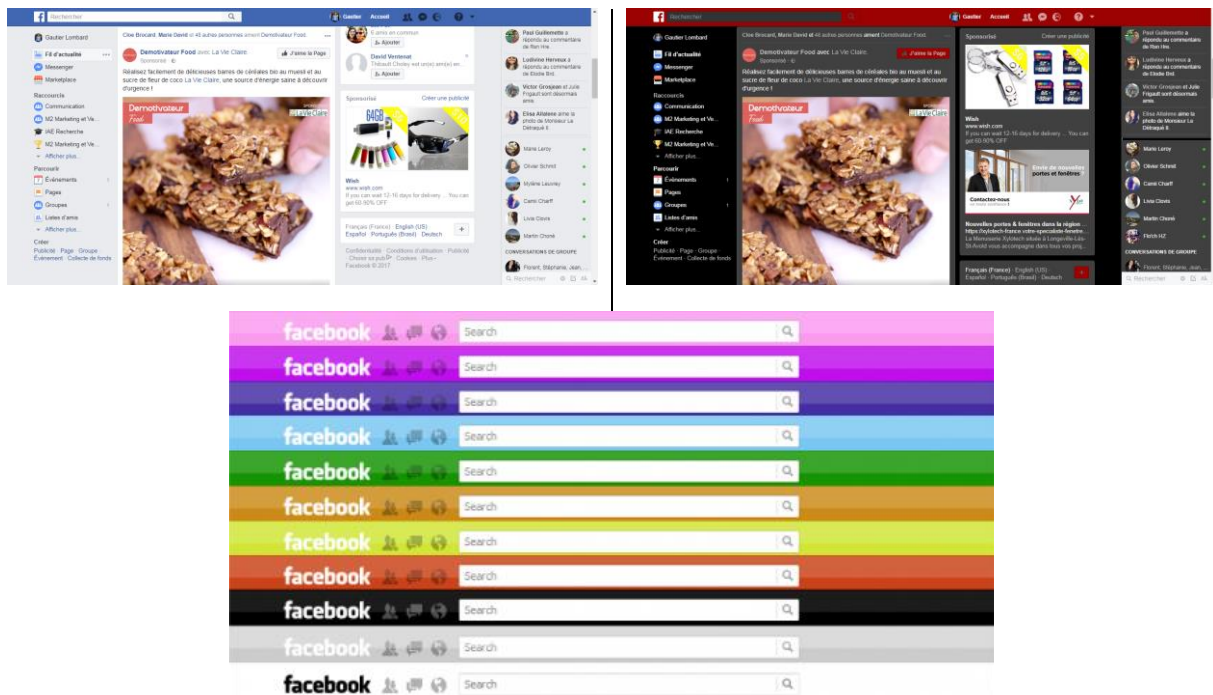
Rechercher

Gautier Accueil

Gautier Lombard

Fil d'actualité

Messenger

Marketplace

Raccourcis

Communication

M2 Marketing et Ve...

IAE Recherche

M2 Marketing et Ve...

Afficher plus...

Parcourir

Événements

Pages

Groupes

Listes d'amis

Afficher plus...

Créer

Publicité · Page · Groupe · Événement · Collecte de fonds

Cloe Brocard, Marie David et 46 autres personnes aiment Demotivateur Food.

Demotivateur Food avec La Vie Claire.

Sponsorisé

J'aime la Page

Réalisez facilement de délicieuses barres de céréales bio au muesli et au sucre de fleur de coco La Vie Claire, une source d'énergie saine à découvrir d'urgence !

Demotivateur Food

La Vie Claire

6 amis en commun

Ajouter

David Venteraat

Ajouter

Sponsorisé Créer une publicité

64GB

Wish

www.wish.com

If you can wait 12-16 days for delivery ... You can get 60-90% OFF

Français (France) · English (US) · Español · Português (Brasil) · Deutsch

Confidentialité · Conditions d'utilisation · Publicité · Choisir sa pub · Cookies · Plus · Facebook © 2017

Paul Guillemette a répondu au commentaire de Rian rire.

Ludivine Herveux a répondu au commentaire de Elodie Brd.

Victor Grosjean et Julie Frigault sont désormais amis.

Elisa Aïlatene aime la photo de Monsieur La Défaque II.

Marie Leroy

Olivier Schmit

Mylène Lasorey

Camil Charff

Livia Clavis

Martin Choné

CONVERSATIONS DE GROUPE

Florent, Stéphanie, Jean...

Rechercher

Rechercher

Gautier Accueil

Gautier Lombard

Fil d'actualité

Messenger

Marketplace

Raccourcis

Communication

M2 Marketing et Ve...

IAE Recherche

M2 Marketing et Ve...

Afficher plus...

Parcourir

Événements

Pages

Groupes

Listes d'amis

Afficher plus...

Créer

Publicité · Page · Groupe · Événement · Collecte de fonds

Cloe Brocard, Marie David et 46 autres personnes aiment Demotivateur Food.

Demotivateur Food avec La Vie Claire.

Sponsorisé

J'aime la Page

Réalisez facilement de délicieuses barres de céréales bio au muesli et au sucre de fleur de coco La Vie Claire, une source d'énergie saine à découvrir d'urgence !

Sponsorisé Créer une publicité

Wish

www.wish.com

If you can wait 12-16 days for delivery ... You can get 60-90% OFF

Envie de nouvelles portes et fenêtres

Contactez-nous

Nouvelles portes & fenêtres dans la région...

https://xylotech-france.votre-specialiste-fenetre...

La Menuiserie Xylotech située à Longeville-Lès-St-Avold vous accompagne dans tous vos proj...

Français (France) · English (US) · Español · Português (Brasil) · Deutsch

Paul Guillemette a répondu au commentaire de Rian rire.

Ludivine Herveux a répondu au commentaire de Elodie Brd.

Victor Grosjean et Julie Frigault sont désormais amis.

Elisa Aïlatene aime la photo de Monsieur La Défaque II.

Marie Leroy

Olivier Schmit

Camil Charff

Livia Clavis

Martin Choné

Fletch HZ

CONVERSATIONS DE GROUPE

Florent, Stéphanie, Jean...

Rechercher

facebook Search

facebook Search

facebook Search

facebook Search

facebook Search

facebook Search

facebook Search

facebook Search

facebook Search

facebook Search

facebook Search